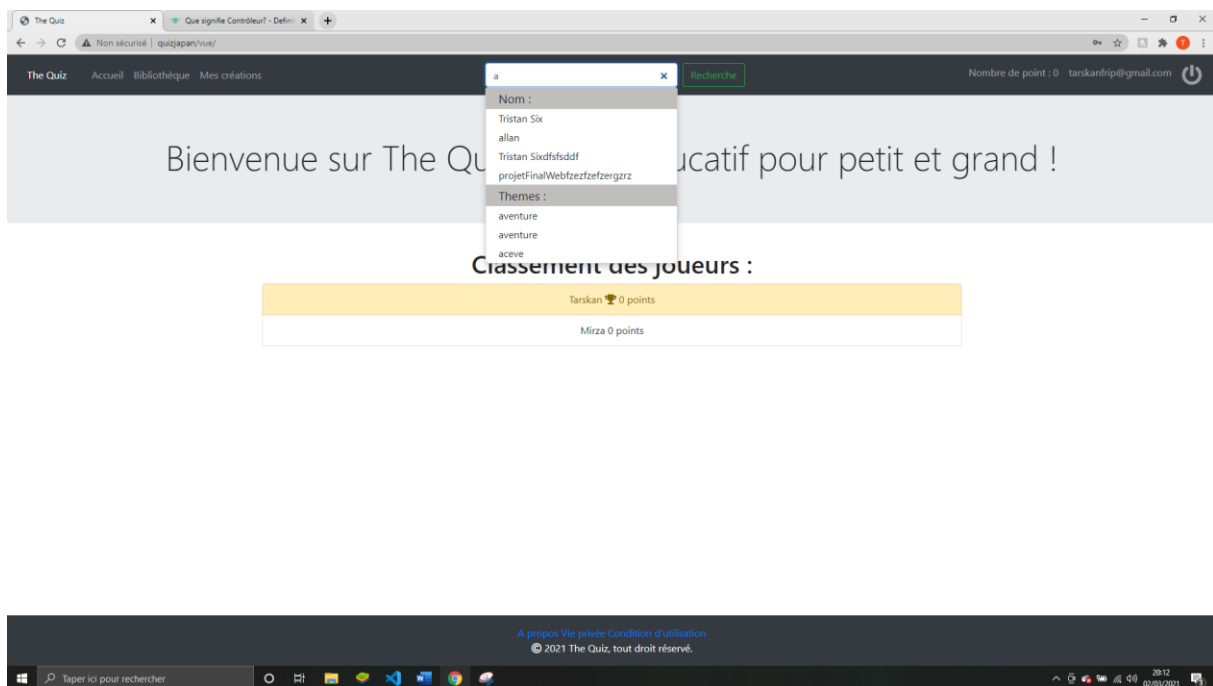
The Quiz
Que signifie Contrôleur? - Defini
Non sécurisé | quizjapan/vue/

The Quiz Accueil Bibliothèque Mes créations

a
Recherche

Nombre de point : 0 tarskanfrip@gmail.com

Nom :
Tristan Six
allan
Tristan Sixdfsfsddf
projetFinalWebfzezfzefzergzrz
Themes :
aventure
aventure
aceve

Bienvenue sur The Qu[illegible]ucatif pour petit et grand !

Classement des joueurs :

Tarskan 0 points
Mirza 0 points

A propos Vie privée Condition d'utilisation
© 2021 The Quiz, tout droit réservé.

Taper ici pour rechercher
20:12
02/03/2021